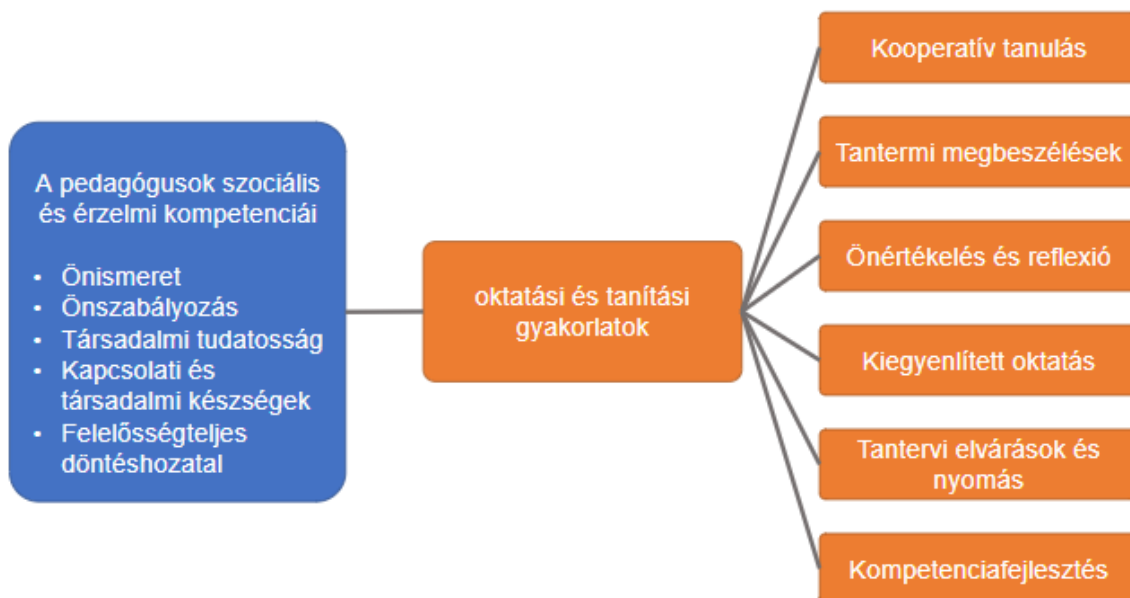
A pedagógusok szociális és érzelmi kompetenciái

- Önismeret
- Önszabályozás
- Társadalmi tudatosság
- Kapcsolati és társadalmi készségek
- Felelősségteljes döntéshozatal

oktatási és tanítási gyakorlatok

Kooperatív tanulás

Tantermi megbeszélések

Önértékelés és reflexió

Kiegyenlített oktatás

Tantervi elvárások és nyomás

Kompetenciafejlesztés